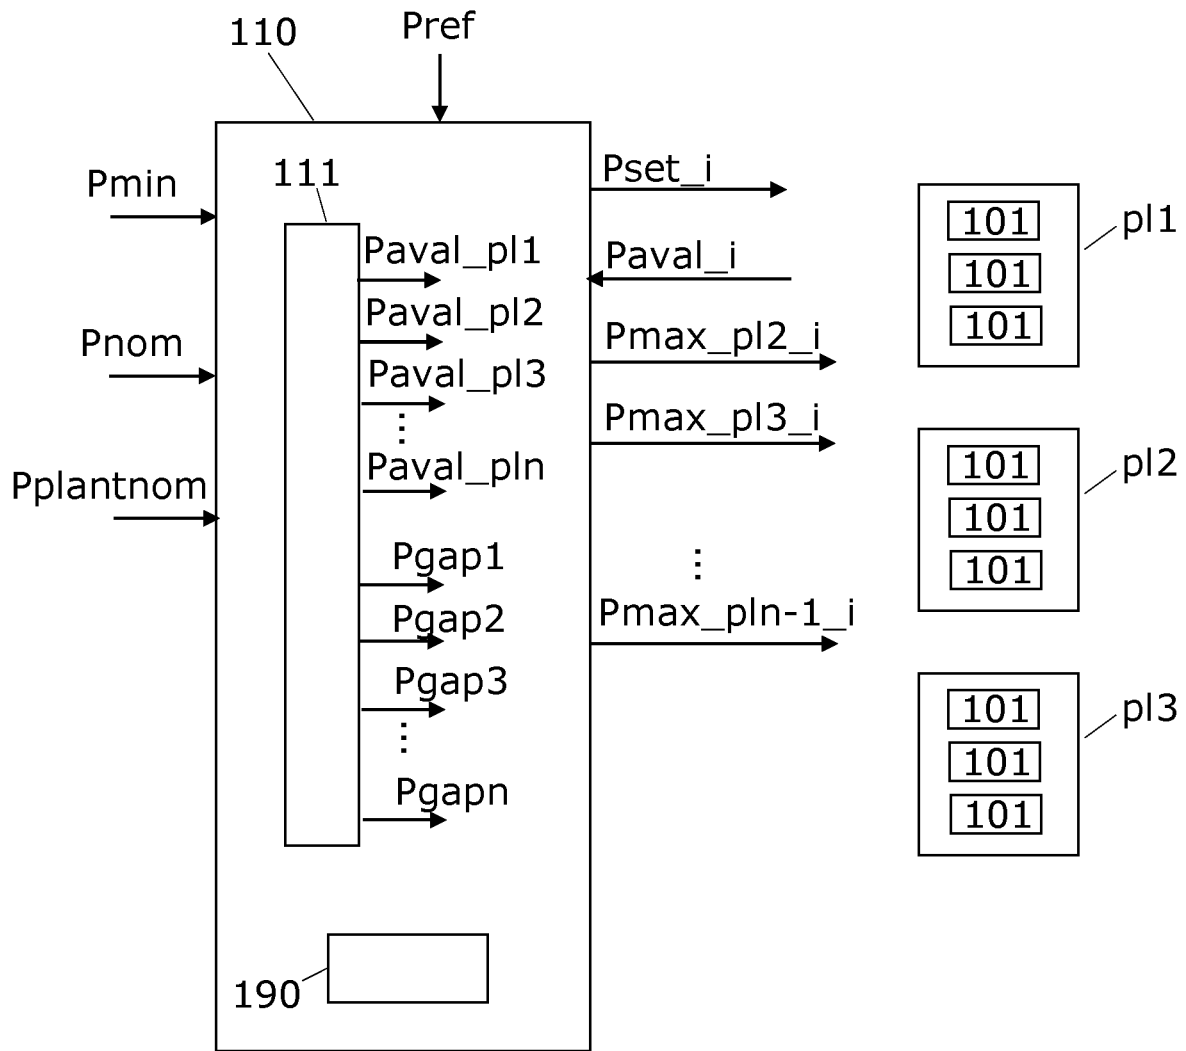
110
Pref
Pmin
Pnom
Pplantnom
111
Paval_pl1
Paval_pl2
Paval_pl3
⋮
Paval_pln
Pgap1
Pgap2
Pgap3
⋮
Pgapn
190
Pset_i
Paval_i
Pmax_pl2_i
Pmax_pl3_i
⋮
Pmax_pln-1_i
101
101
101
pl1
101
101
101
pl2
101
101
101
pl3